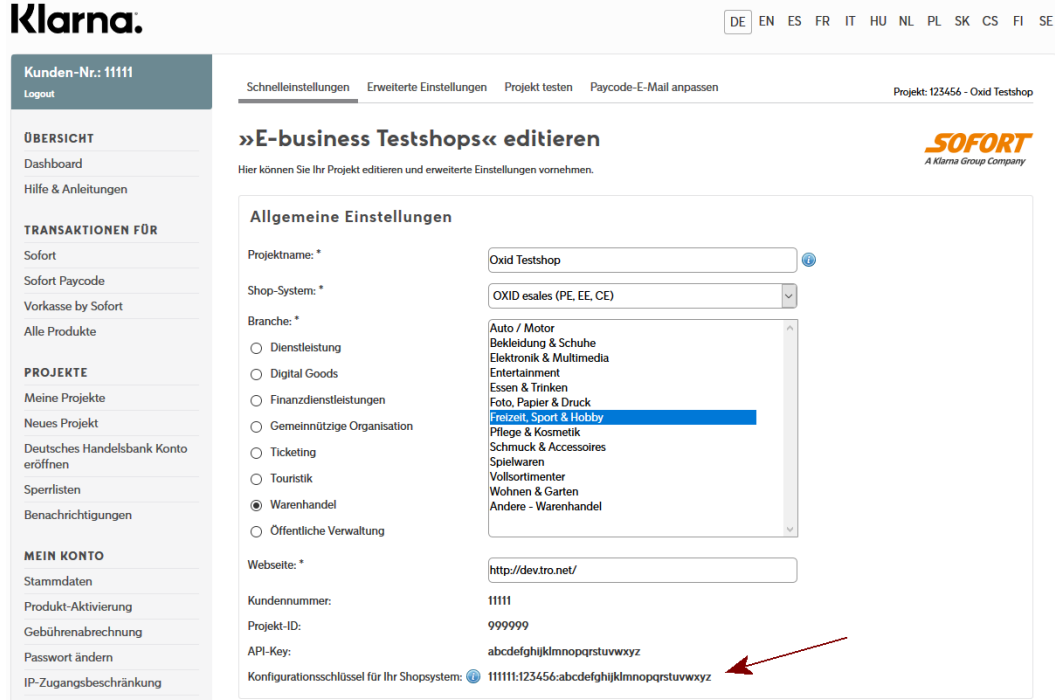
Klarna.

DE EN ES FR IT HU NL PL SK CS FI SE

Kunden-Nr.: 11111
Logout

ÜBERSICHT
Dashboard
Hilfe & Anleitungen

TRANSAKTIONEN FÜR
Sofort
Sofort Paycode
Vorkasse by Sofort
Alle Produkte

PROJEKTE
Meine Projekte
Neues Projekt
Deutsches Handelsbank Konto eröffnen
Sperrlisten
Benachrichtigungen

MEIN KONTO
Stammdaten
Produkt-Aktivierung
Gebührenabrechnung
Passwort ändern
IP-Zugangsbeschränkung

Schnelleinstellungen Erweiterte Einstellungen Projekt testen Paycode-E-Mail anpassen

Projekt: 123456 - Oxid Testshop

»E-business Testshops« editieren

Hier können Sie Ihr Projekt editieren und erweiterte Einstellungen vornehmen.

SOFORT
A Klarna Group Company

Allgemeine Einstellungen

Projektname: * Oxid Testshop

Shop-System: * OXID esales (PE, EE, CE)

Branche: *
Dienstleistung
Digital Goods
Finanzdienstleistungen
Gemeinnützige Organisation
Ticketing
Touristik
Warenhandel
Öffentliche Verwaltung

Auto / Motor
Bekleidung & Schuhe
Elektronik & Multimedia
Entertainment
Essen & Trinken
Foto, Papier & Druck
Freizeit, Sport & Hobby
Pflege & Kosmetik
Schmuck & Accessoires
Spielwaren
Vollsortimenter
Wohnen & Garten
Andere - Warenhandel

Webseite: * http://dev.tro.net/

Kundennummer: 11111

Projekt-ID: 999999

API-Key: abcdefghijklmnopqrstuvwxyz

Konfigurationsschlüssel für Ihr Shopsystem: 111111:123456:abcdefghijklmnopqrstuvwxyz